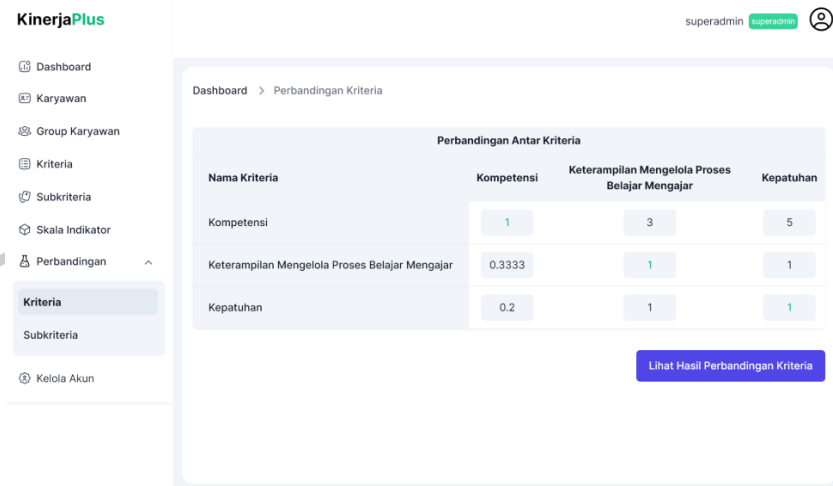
KinerjaPlus

superadmin superadmin

Dashboard
Karyawan
Group Karyawan
Kriteria
Subkriteria
Skala Indikator
Perbandingan
Kriteria
Subkriteria
Kelola Akun

Dashboard > Perbandingan Kriteria

Perbandingan Antar Kriteria

| Nama Kriteria | Kompetensi | Keterampilan Mengelola Proses Belajar Mengajar | Kepatuhan |
|---|---|---|---|
| Kompetensi | 1 | 3 | 5 |
| Keterampilan Mengelola Proses Belajar Mengajar | 0.3333 | 1 | 1 |
| Kepatuhan | 0.2 | 1 | 1 |

Lihat Hasil Perbandingan Kriteria